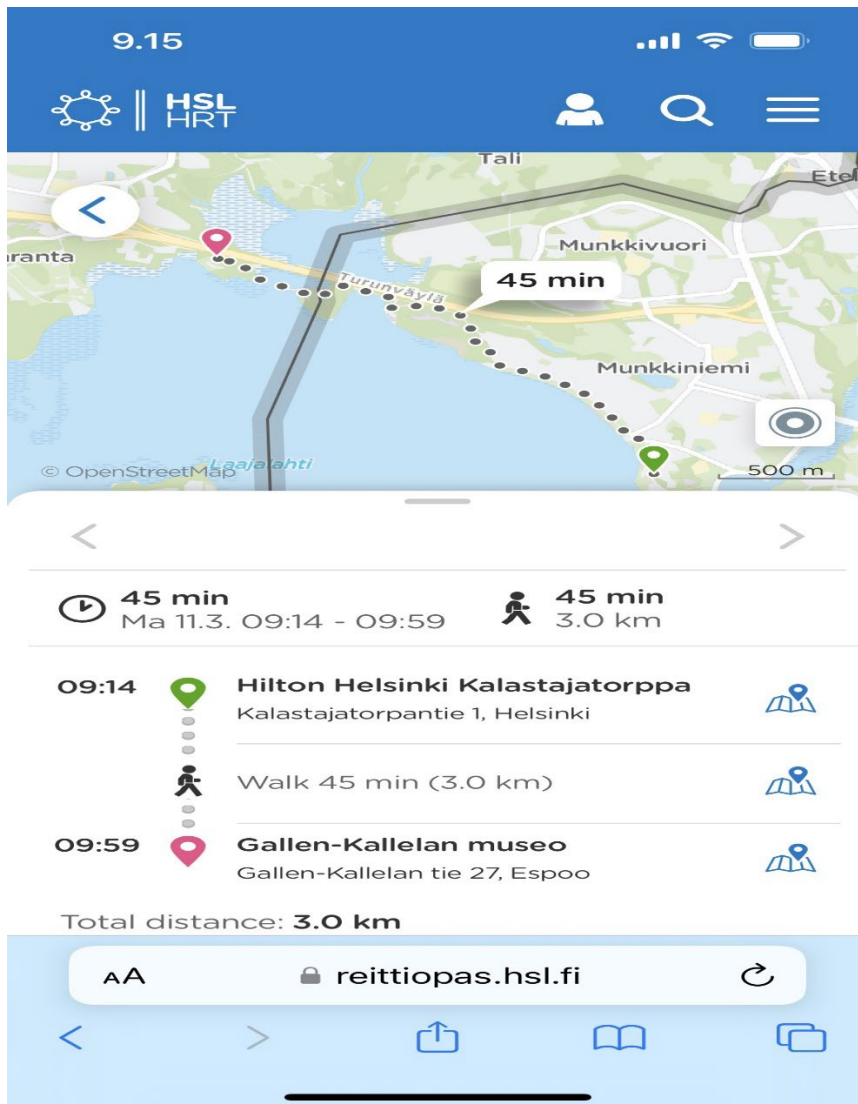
9.15

HSL
HRT

Tali
Etel
ranta
Munkkivuori
Turunväylä
45 min
Munkkiniemi
© OpenStreetMap
Laajalahti
500 m

45 min
Ma 11.3. 09:14 - 09:59

45 min
3.0 km

09:14
Hilton Helsinki Kalastajatorppa
Kalastajatorpantie 1, Helsinki

Walk 45 min (3.0 km)

09:59
Gallen-Kallelan museo
Gallen-Kallelan tie 27, Espoo

Total distance: 3.0 km

AA reittiopas.hsl.fi